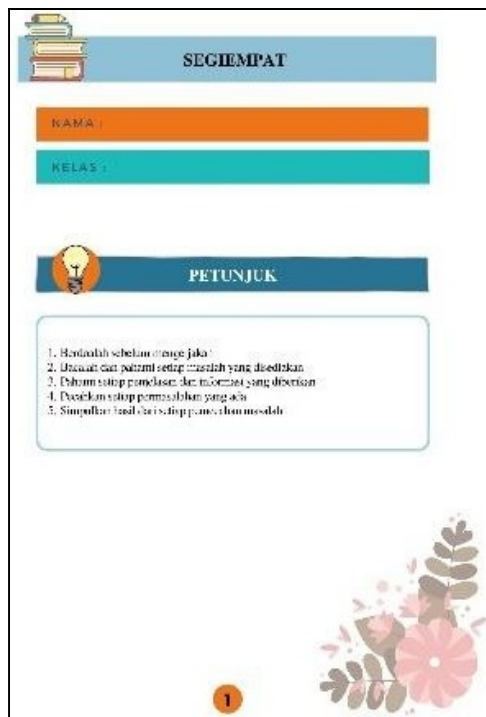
SEGIEMPAT

NAMA :

KELAS :

PETUNJUK

1. Berdoalah sebelum mengerjakan
2. Bacalah dan pahami setiap masalah yang disediakan
3. Pahami setiap penjelasan dan informasi yang diberikan
4. Diskusikan setiap permasalahan yang ada
5. Simpulkan hasil dari setiap pemecahan masalah

1